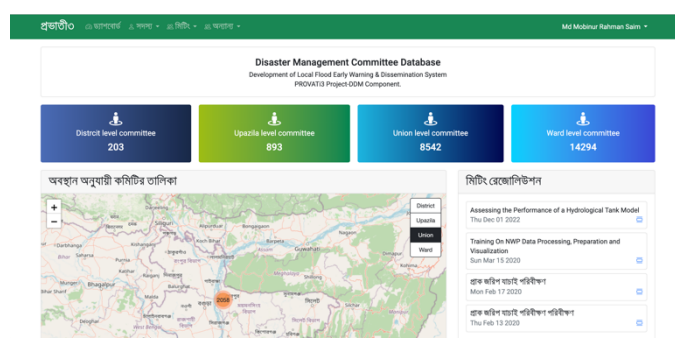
প্রভাতী৩ ড্যাশবোর্ড সদস্য মিটিং অন্যান্য

Md Mobinur Rahman Saim

Disaster Management Committee Database

Development of Local Flood Early Warning & Dissemination System

PROVATi3 Project-DDM Component.

District level committee
203

Upazila level committee
893

Union level committee
8542

Ward level committee
14294

অবস্থান অনুযায়ী কমিটির তালিকা

District
Upazila
Union
Ward

Alipurduar
Guwahati
Bhagalpur
2058

মিটিং রেজোলিউশন

Assessing the Performance of a Hydrological Tank Model
Thu Dec 01 2022

Training On NWP Data Processing, Preparation and Visualization
Sun Mar 15 2020

প্রাক জরিপ যাচাই পরিবীক্ষণ
Mon Feb 17 2020

প্রাক জরিপ যাচাই পরিবীক্ষণ পরিবীক্ষণ
Thu Feb 13 2020